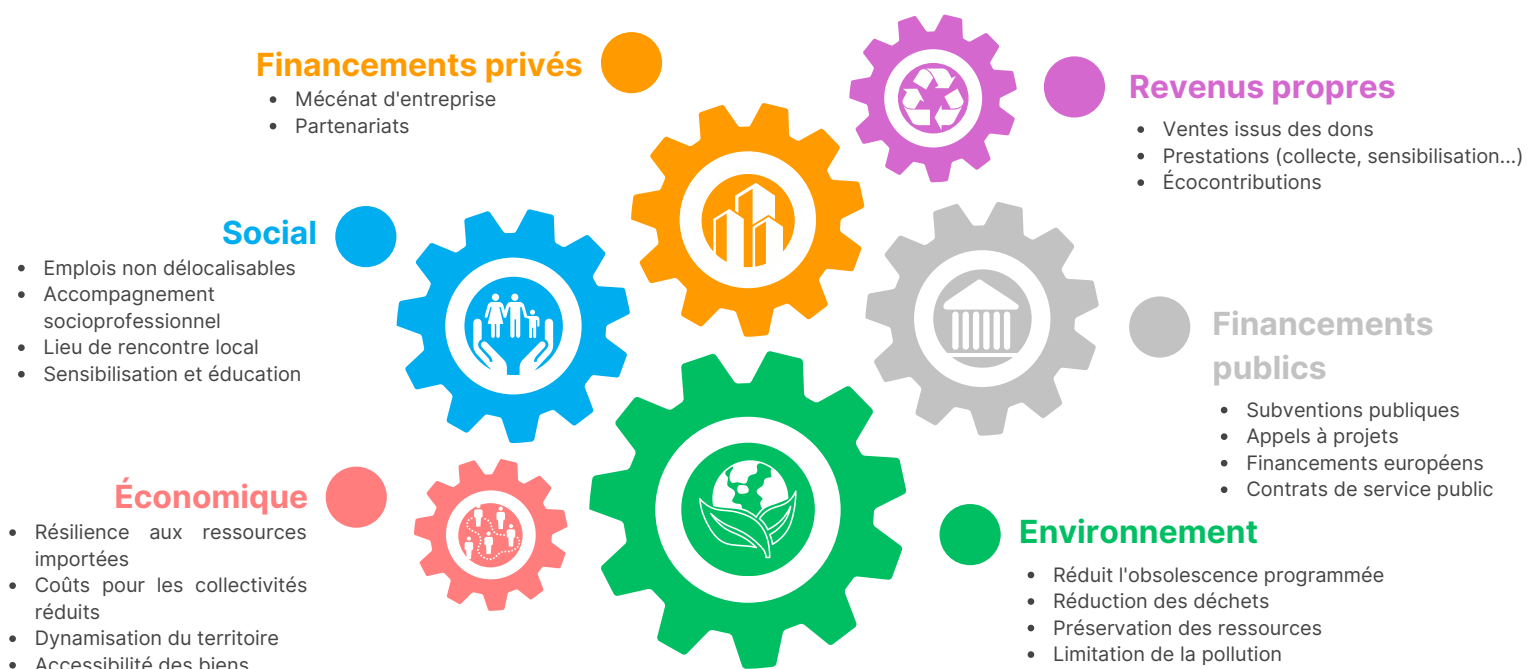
Financements privés
- Mécénat d'entreprise
- Partenariats

Revenus propres
- Ventes issus des dons
- Prestations (collecte, sensibilisation...)
- Écocontributions

Social
- Emplois non délocalisables
- Accompagnement socioprofessionnel
- Lieu de rencontre local
- Sensibilisation et éducation

Financements publics
- Subventions publiques
- Appels à projets
- Financements européens
- Contrats de service public

Économique
- Résilience aux ressources importées
- Coûts pour les collectivités réduits
- Dynamisation du territoire
- Accessibilité des biens

Environnement
- Réduit l'obsolescence programmée
- Réduction des déchets
- Préservation des ressources
- Limitation de la pollution